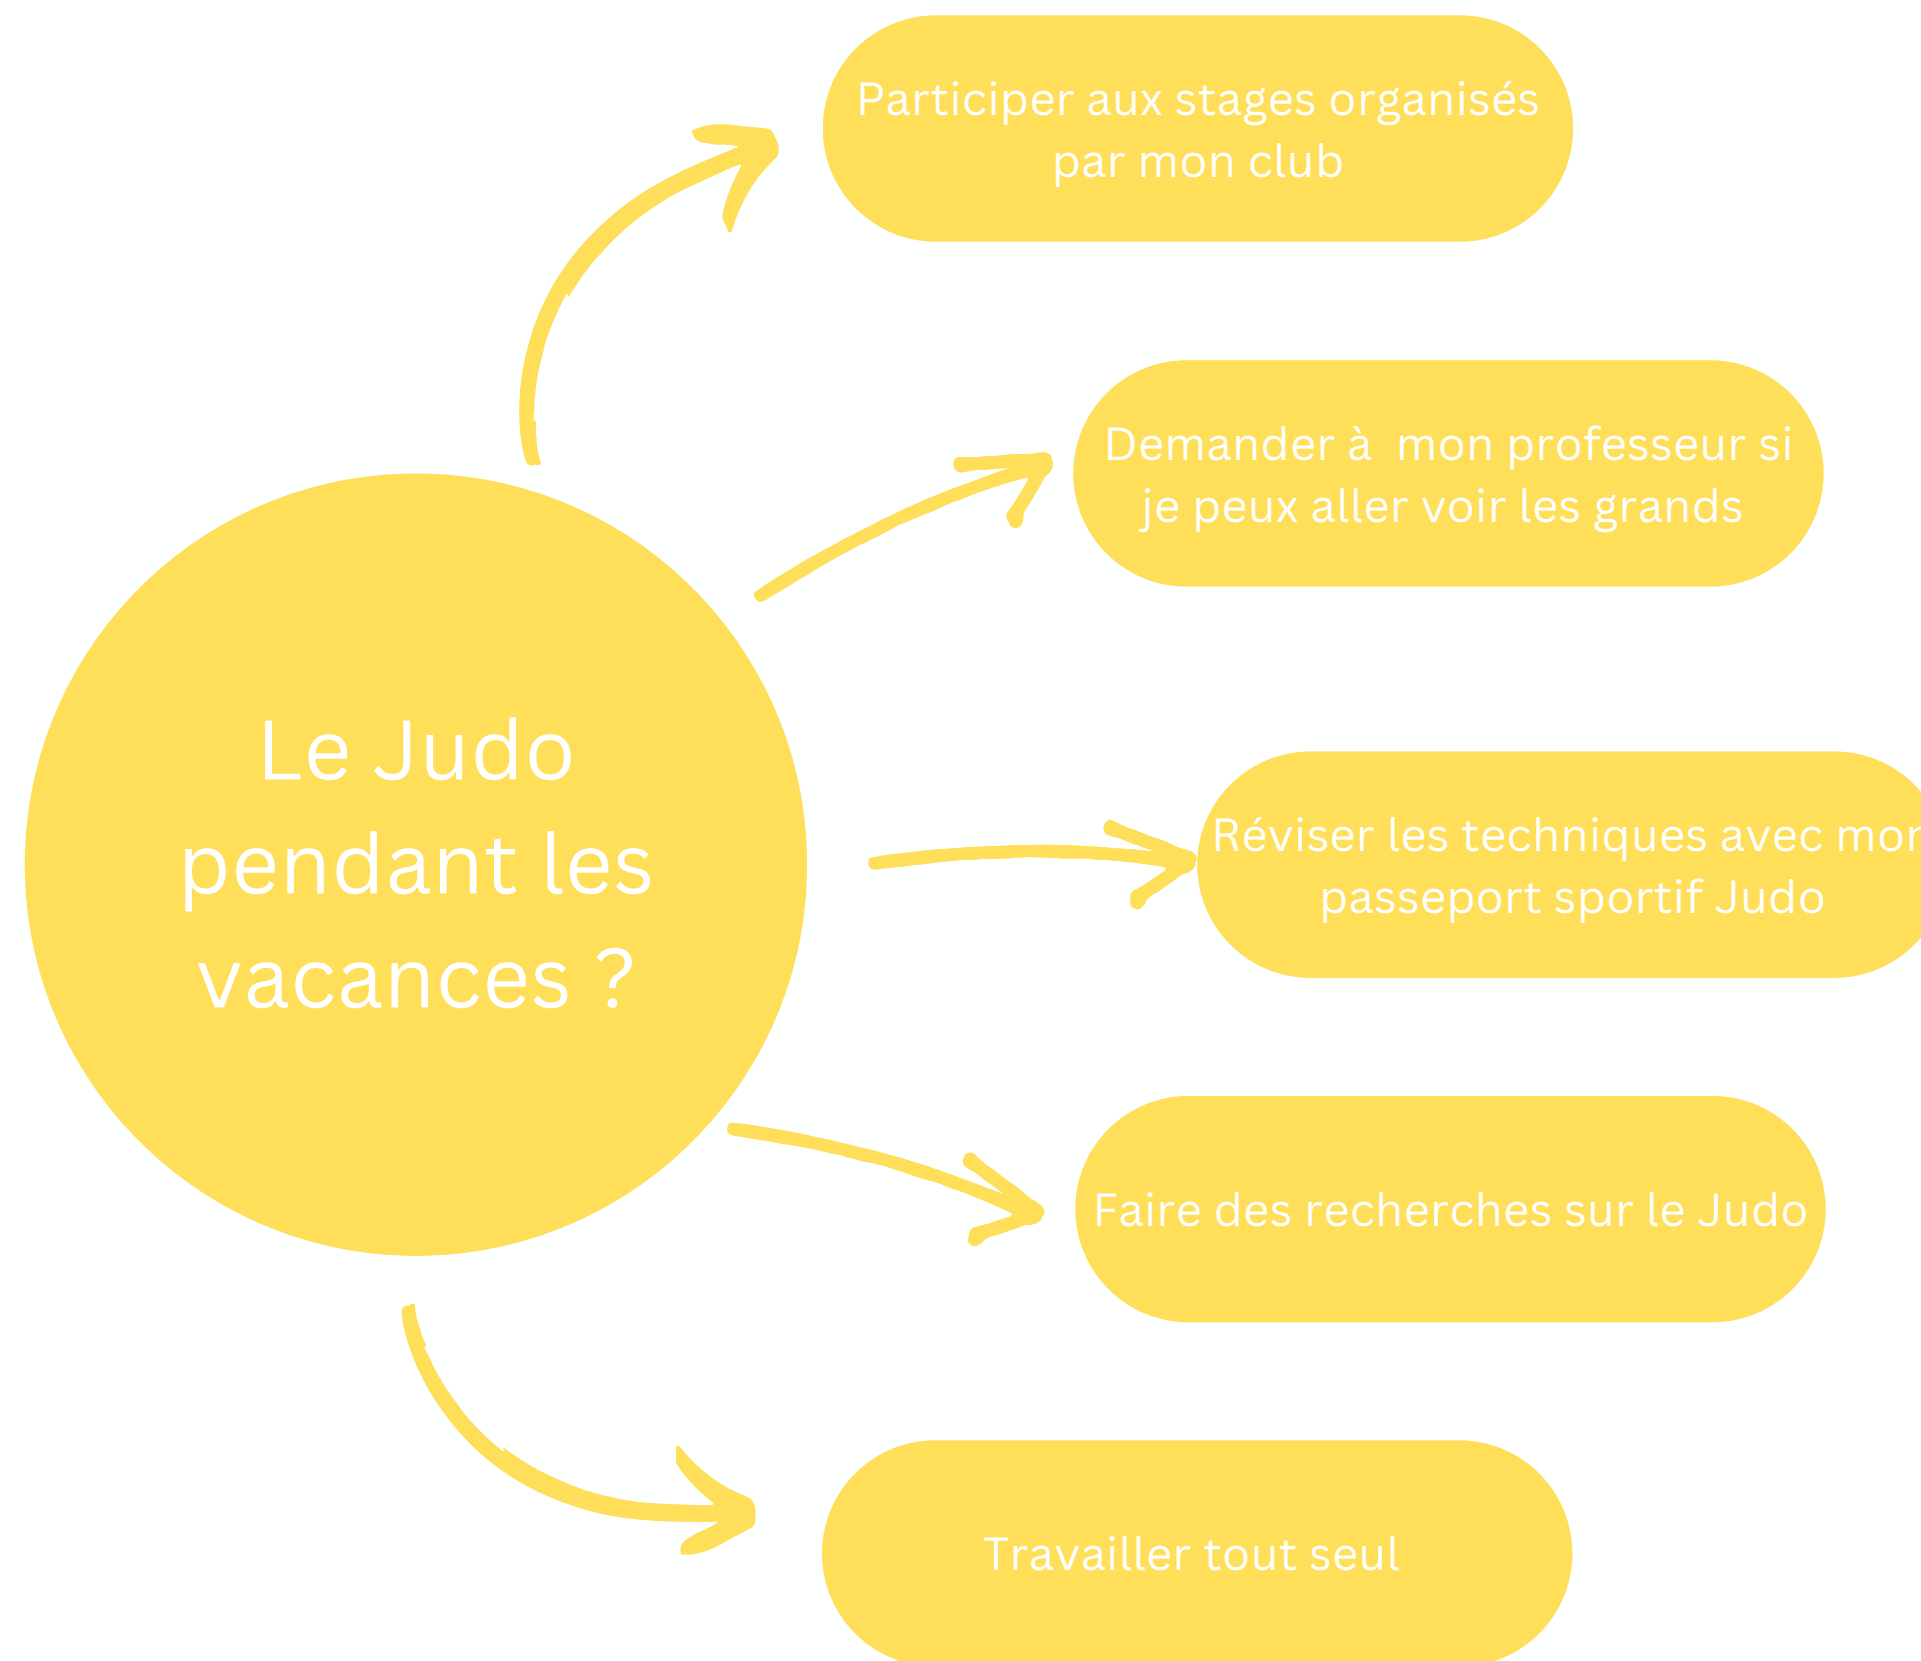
Le Judo pendant les vacances ?

Participer aux stages organisés par mon club

Demander à mon professeur si je peux aller voir les grands

Réviser les techniques avec mon passeport sportif Judo

Faire des recherches sur le Judo

Travailler tout seul